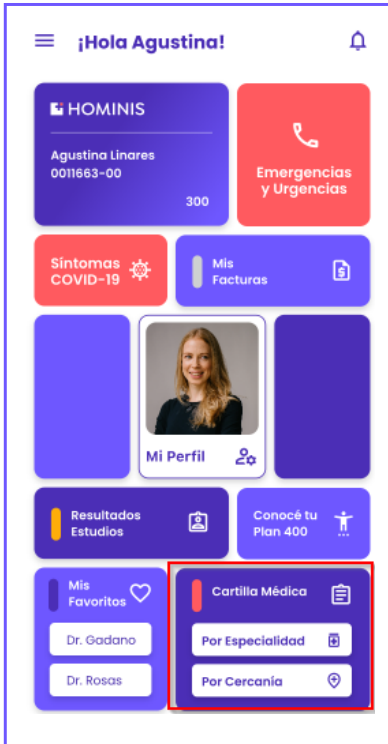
¡Hola Agustina!

HOMINIS

Agustina Linares
0011663-00

300

Emergencias y Urgencias

Síntomas COVID-19

Mis Facturas

Mi Perfil

Resultados Estudios

Conocé tu Plan 400

Mis Favoritos

Dr. Gadano

Dr. Rosas

Cartilla Médica

Por Especialidad

Por Cercania